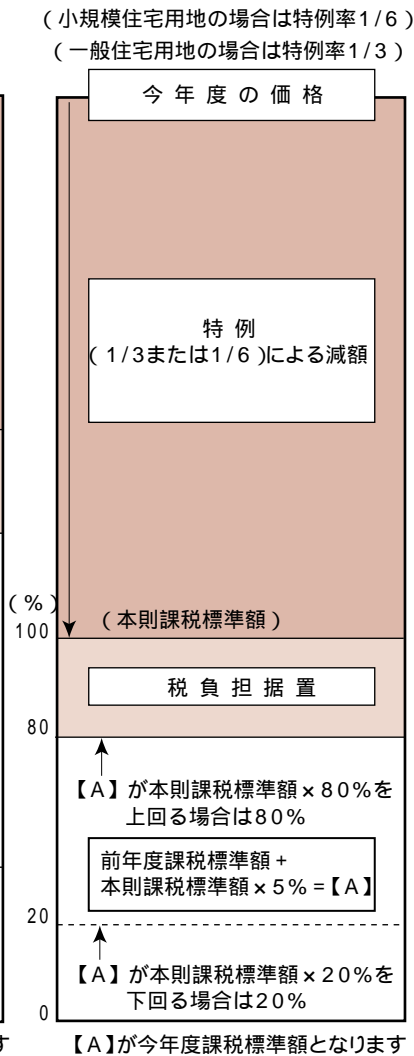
（小規模住宅用地の場合は特例率1/6）
（一般住宅用地の場合は特例率1/3）

今年度の価格

特例
（1/3または1/6）による減額

（%）
100
（本則課税標準額）

税負担据置

80

【A】が本則課税標準額×80%を上回る場合は80%

前年度課税標準額＋本則課税標準額×5%＝【A】

20

【A】が本則課税標準額×20%を下回る場合は20%

0

す

【A】が今年度課税標準額となります